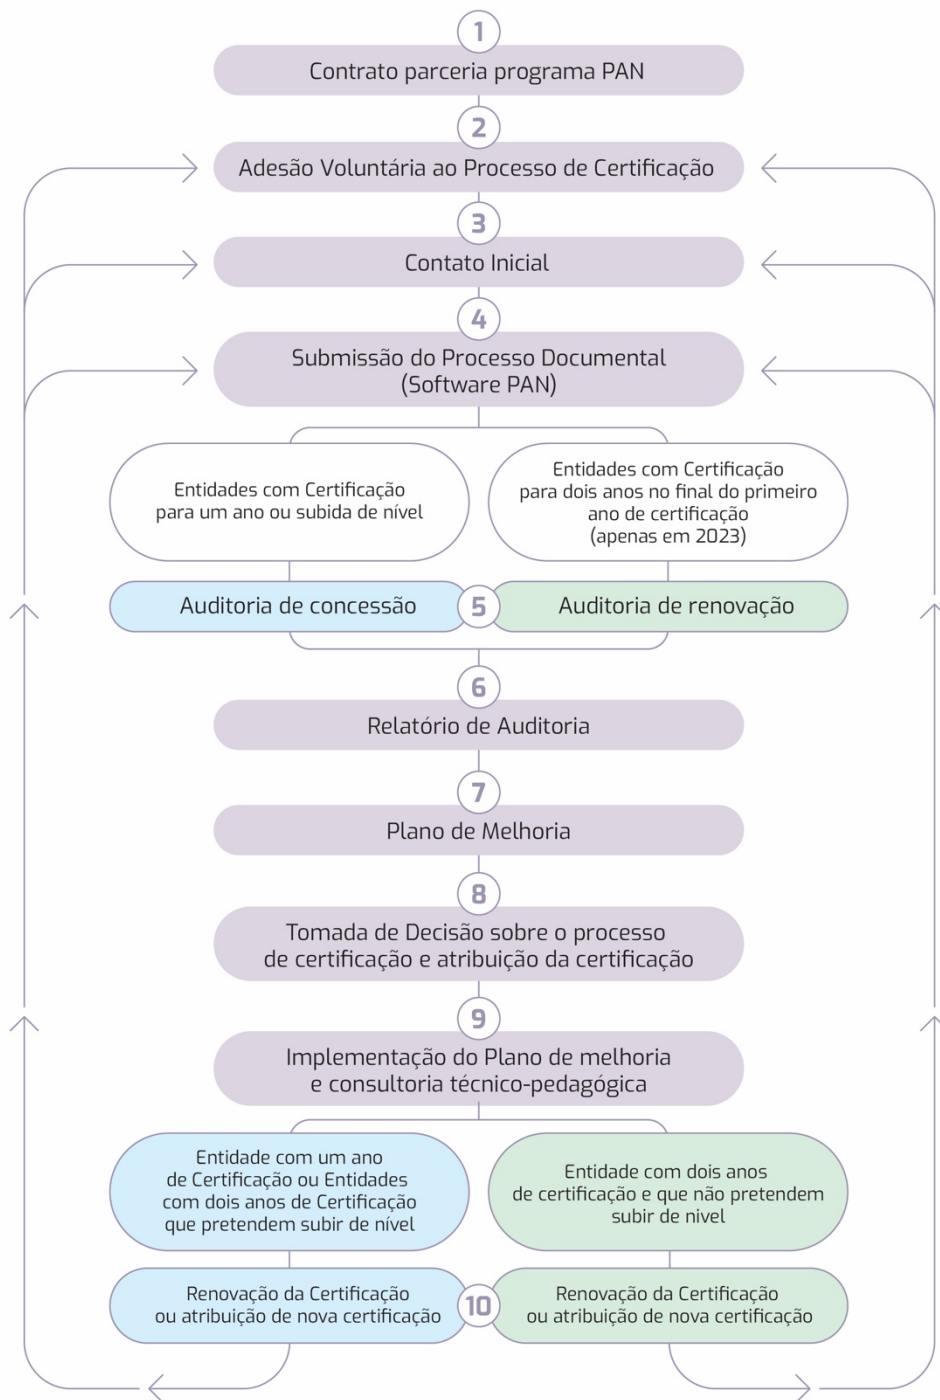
1

Contrato parceria programa PAN

2

Adesão Voluntária ao Processo de Certificação

3

Contato Inicial

4

Submissão do Processo Documental (Software PAN)

Entidades com Certificação para um ano ou subida de nível

Entidades com Certificação para dois anos no final do primeiro ano de certificação (apenas em 2023)

Auditoria de concessão

5

Auditoria de renovação

6

Relatório de Auditoria

7

Plano de Melhoria

8

Tomada de Decisão sobre o processo de certificação e atribuição da certificação

9

Implementação do Plano de melhoria e consultoria técnico-pedagógica

Entidade com um ano de Certificação ou Entidades com dois anos de Certificação que pretendem subir de nível

Entidade com dois anos de certificação e que não pretendem subir de nivel

Renovação da Certificação ou atribuição de nova certificação

10

Renovação da Certificação ou atribuição de nova certificação